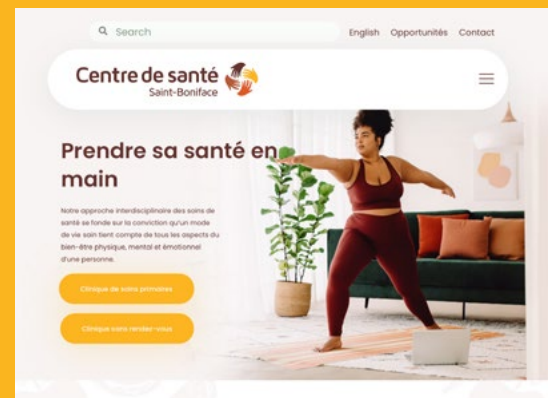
Search

English Opportunités Contact

Centre de santé
Saint-Boniface

Prendre sa santé en main

Notre approche interdisciplinaire des soins de santé se fonde sur la conviction qu'un mode de vie sain tient compte de tous les aspects du bien-être physique, mental et émotionnel d'une personne.

Clinique de soins primaires

Clinique sans rendez-vous